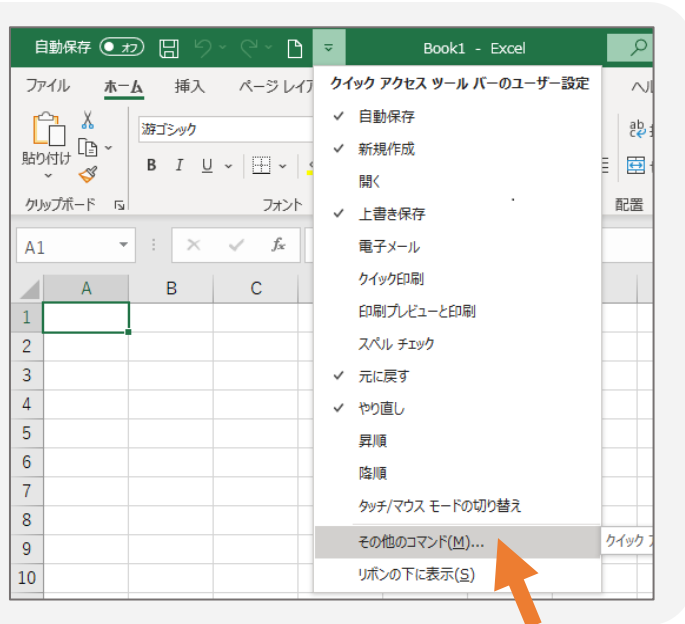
自動保存 オフ Book1 - Excel

ファイル ホーム 挿入 ページ レイア ヘル

貼り付け 游ゴシック B I U クリップボード フォント 配置

A1 fx

A B C

1
2
3
4
5
6
7
8
9
10

クイック アクセス ツール バーのユーザー設定
✓ 自動保存
✓ 新規作成
開く
✓ 上書き保存
電子メール
クイック印刷
印刷プレビューと印刷
スペル チェック
✓ 元に戻す
✓ やり直し
昇順
降順
タッチ/マウス モードの切り替え
その他のコマンド(M)...
リボンの下に表示(S)

クイック ア